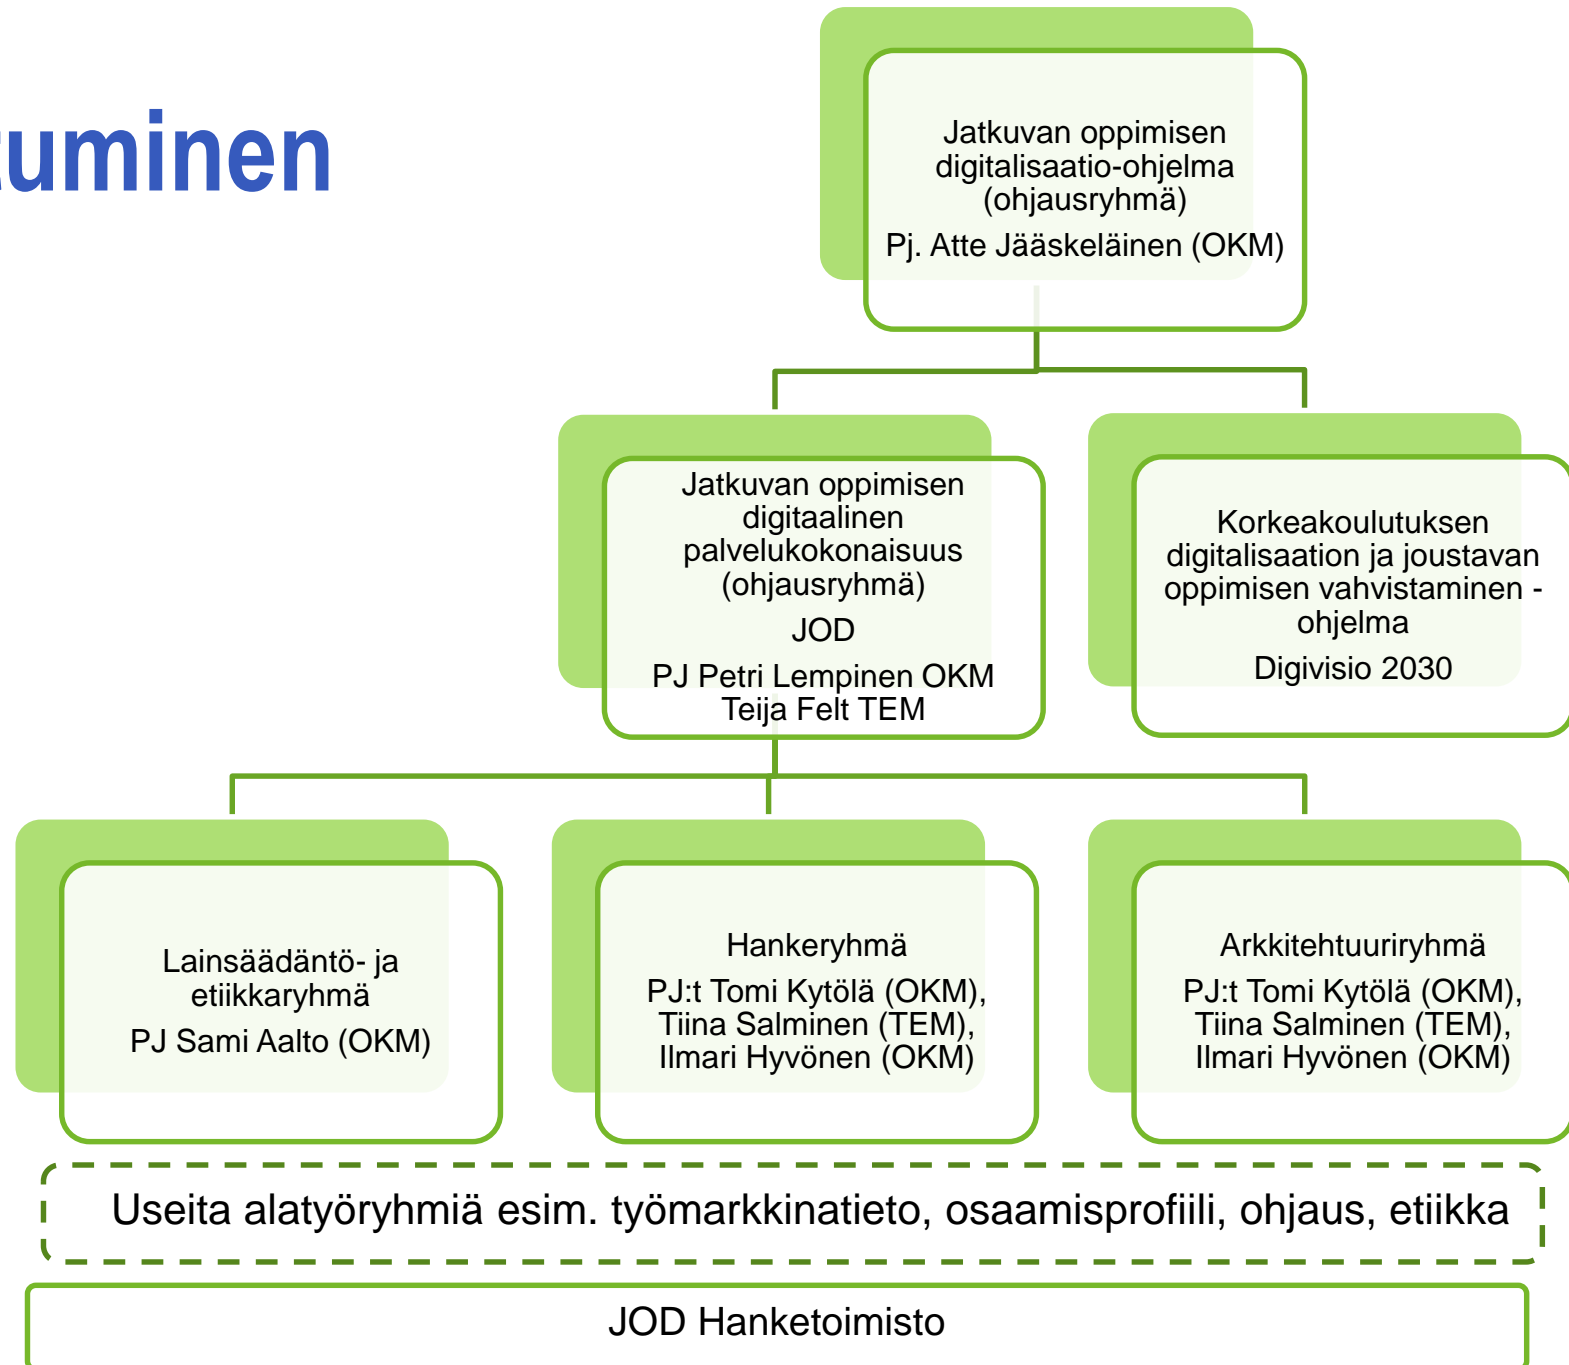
uminen

Jatkuvan oppimisen digitalisaatio-ohjelma (ohjausryhmä)

Pj. Atte Jääskeläinen (OKM)

Jatkuvan oppimisen digitaalinen palvelukokonaisuus (ohjausryhmä)

JOD

PJ Petri Lempinen OKM Teija Felt TEM

Korkeakoulutuksen digitalisaation ja joustavan oppimisen vahvistaminen -ohjelma

Digivisio 2030

Lainsäädäntö- ja etiikkaryhmä

PJ Sami Aalto (OKM)

Hankeryhmä

PJ:t Tomi Kytölä (OKM), Tiina Salminen (TEM), Ilmari Hyvönen (OKM)

Arkkitehtuuriryhmä

PJ:t Tomi Kytölä (OKM), Tiina Salminen (TEM), Ilmari Hyvönen (OKM)

Useita alatyöryhmiä esim. työmarkkinatieto, osaamisprofiili, ohjaus, etiikka

JOD Hanketoimisto